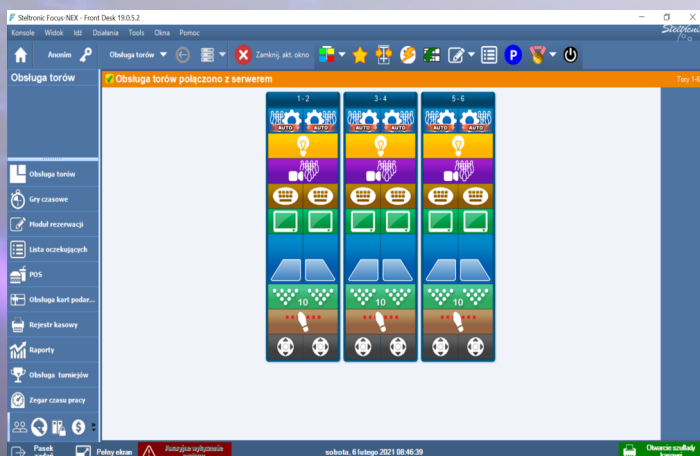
Steltronic Focus-NEX - Front Desk 19.0.5.2

Konsole Widok Idź Działania Tools Okna Pomoc

Anonim

Obsługa torów

Zamknij. akt. okno

Obsługa torów

Obsługa torów połączono z serwerem

Tory 1-6

1 - 2

3 - 4

5 - 6

AUTO AUTO

AUTO AUTO

AUTO AUTO

10

10

10

Obsługa torów

Gry czasowe

Moduł rezerwacji

Lista oczekujących

POS

Obsługa kart podar...

Rejestr kasowy

Raporty

Obsługa turniejów

Zegar czasu pracy

Pasek zadań

Pełny ekran

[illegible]

sobota, 6 lutego 2021 08:46:39

Otwarcie szuflady kasowej